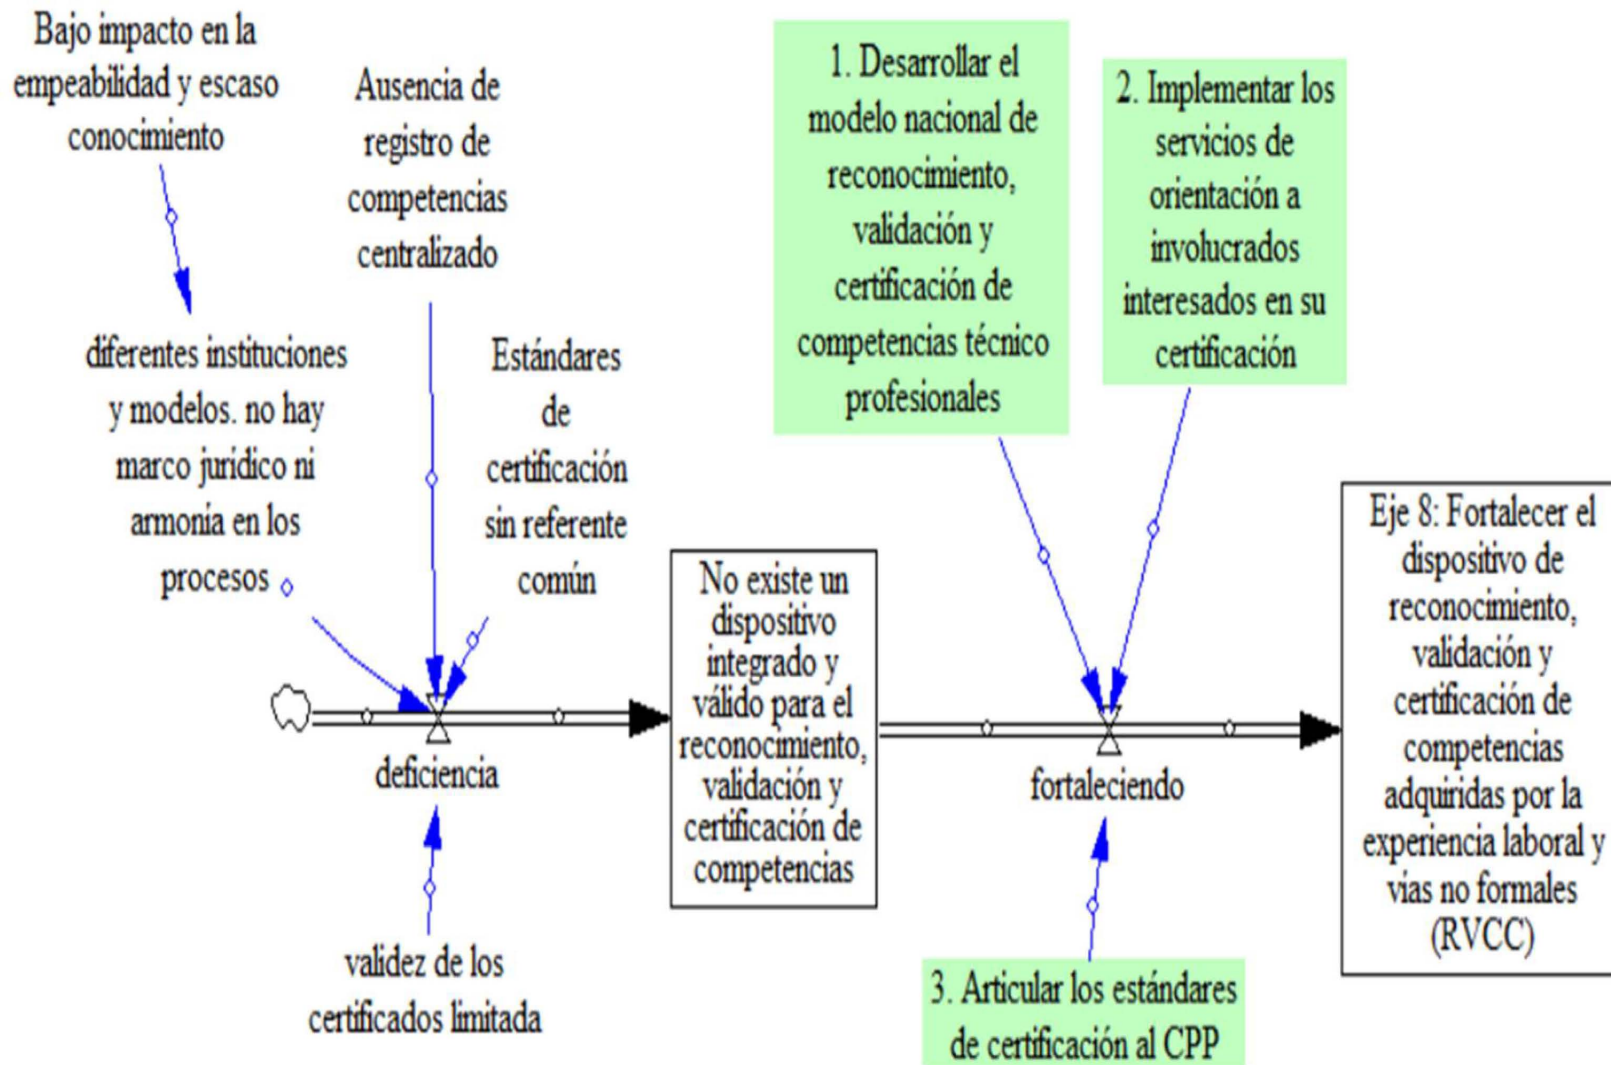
Bajo impacto en la empeabilidad y escaso conocimiento

Ausencia de registro de competencias centralizado

1. Desarrollar el modelo nacional de reconocimiento, validación y certificación de competencias técnico profesionales

2. Implementar los servicios de orientación a involucrados interesados en su certificación

diferentes instituciones y modelos. no hay marco juridico ni armonia en los procesos

Estándares de certificación sin referente común

No existe un dispositivo integrado y válido para el reconocimiento, validación y certificación de competencias

Eje 8: Fortalecer el dispositivo de reconocimiento, validación y certificación de competencias adquiridas por la experiencia laboral y vias no formales (RVCC)

deficiencia

fortaleciendo

validez de los certificados limitada

3. Articular los estándares de certificación al CPP